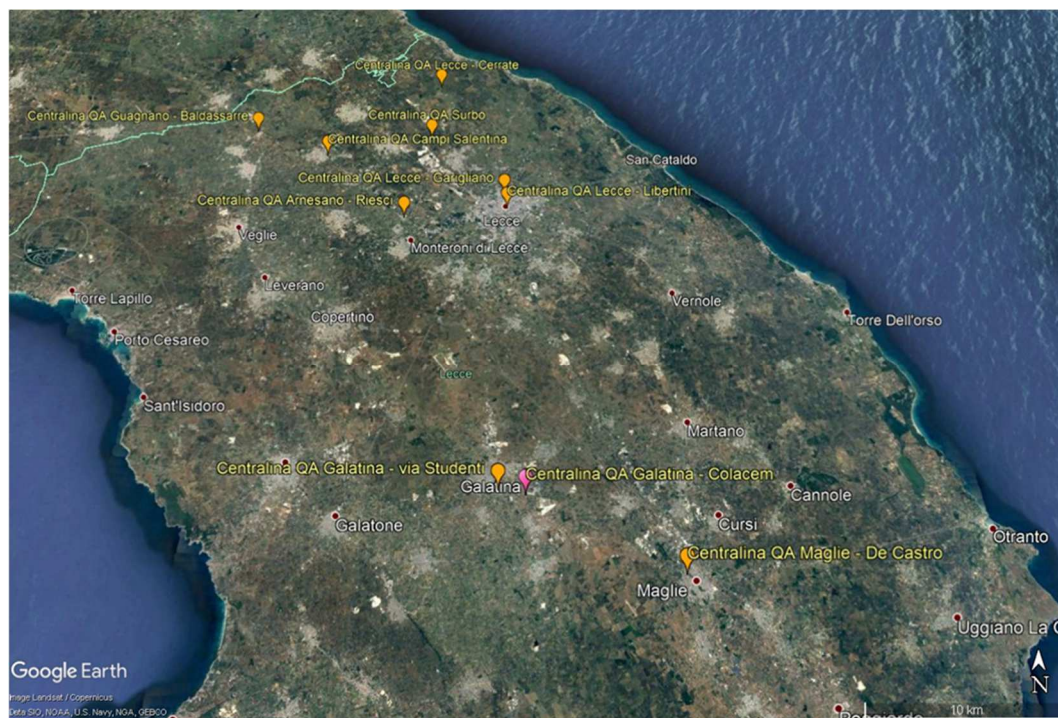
Centralina QA Lecce - Cerrate

Centralina QA Guagnano - Baldassarre

Centralina QA Surbo

Centralina QA Campi Salentina

San Cataldo

Centralina QA Lecce - Garigliano

Centralina QA Lecce - Libertini

Centralina QA Arnesano - Riesci

Lecce

Veglie

Monteroni di Lecce

Leverano

Torre Lapillo

Vernole

Copertino

Torre Dell'orso

Porto Cesareo

Lecce

Sant'Isidoro

Martano

Centralina QA Galatina - via Studenti

Centralina QA Galatina - Colacem

Galatina

Cannole

Galatone

Cursi

Otranto

Centralina QA Maglie - De Castro

Maglie

Uggiano La C

Google Earth

Image Landsat / Copernicus

Data SIO, NOAA, U.S. Navy, NGA, GEBCO

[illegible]

10 km

N